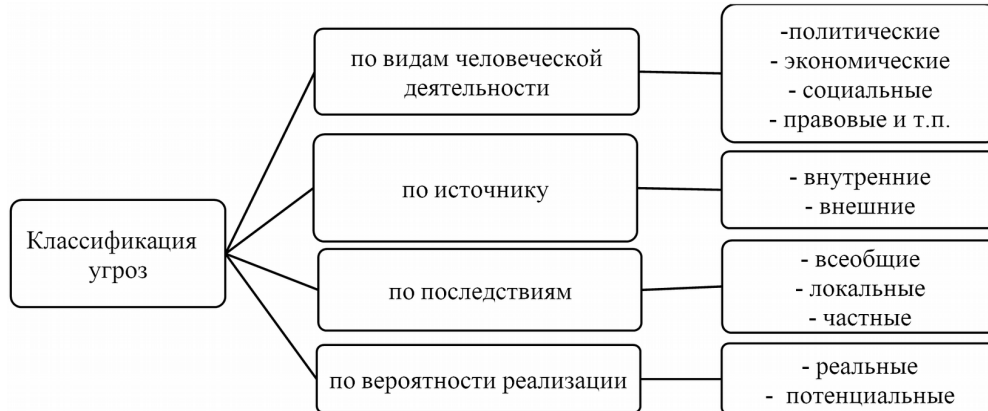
Классификация угроз

по видам человеческой деятельности

-политические
- экономические
- социальные
- правовые и т.п.

по источнику

- внутренние
- внешние

по последствиям

- всеобщие
- локальные
- частные

по вероятности реализации

- реальные
- потенциальные